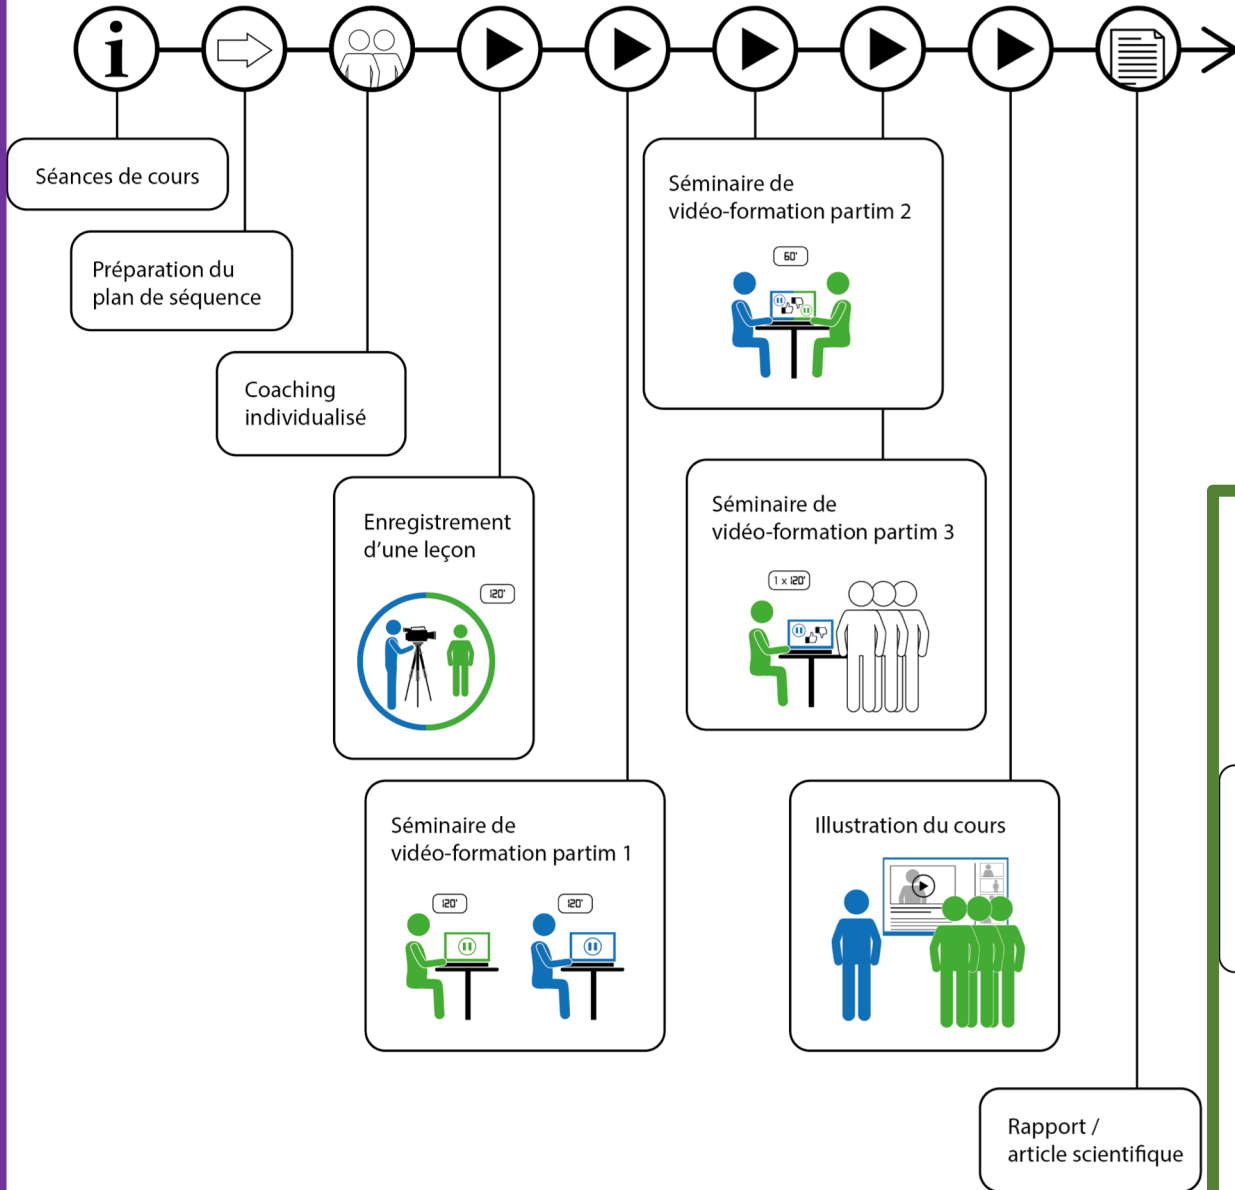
i

Séances de cours

Préparation du plan de séquence

Coaching individualisé

Enregistrement d'une leçon

120'

Séminaire de vidéo-formation partim 1

120'

120'

Séminaire de vidéo-formation partim 2

60'

Séminaire de vidéo-formation partim 3

1 x 120'

Illustration du cours

Rapport / article scientifique